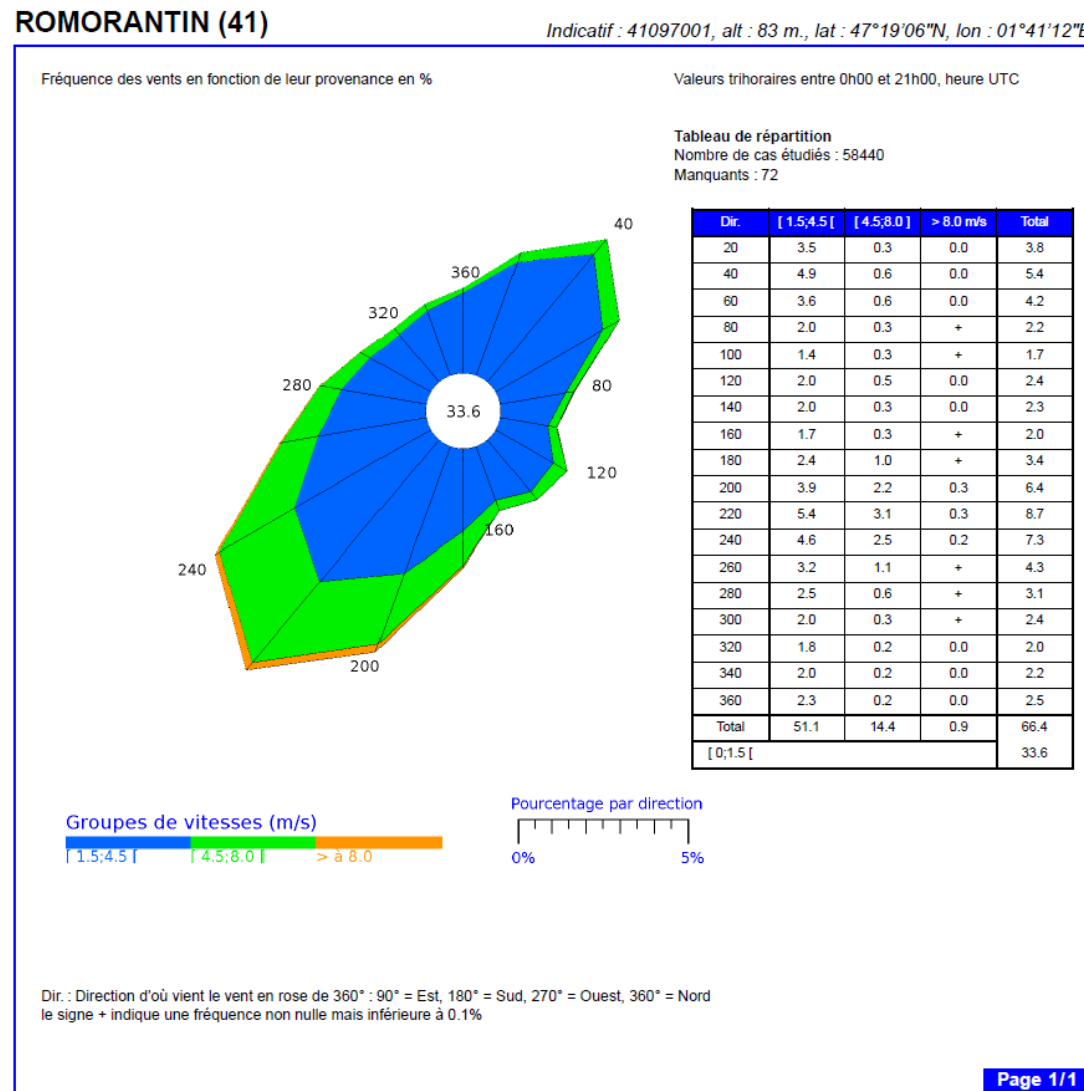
ROMORANTIN (41)

Indicatif : 41097001, alt : 83 m., lat : 47°19'06"N, lon : 01°41'12"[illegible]

Fréquence des vents en fonction de leur provenance en %

Valeurs trihoraires entre 0h00 et 21h00, heure UTC

Tableau de répartition
Nombre de cas étudiés : 58440
Manquants : 72

40
360
320
80
280
33.6
120
160
240
200

| Dir. | [ 1.5;4.5 [ | [ 4.5;8.0 ] | > 8.0 m/s | Total |
|---|---|---|---|---|
| 20 | 3.5 | 0.3 | 0.0 | 3.8 |
| 40 | 4.9 | 0.6 | 0.0 | 5.4 |
| 60 | 3.6 | 0.6 | 0.0 | 4.2 |
| 80 | 2.0 | 0.3 | + | 2.2 |
| 100 | 1.4 | 0.3 | + | 1.7 |
| 120 | 2.0 | 0.5 | 0.0 | 2.4 |
| 140 | 2.0 | 0.3 | 0.0 | 2.3 |
| 160 | 1.7 | 0.3 | + | 2.0 |
| 180 | 2.4 | 1.0 | + | 3.4 |
| 200 | 3.9 | 2.2 | 0.3 | 6.4 |
| 220 | 5.4 | 3.1 | 0.3 | 8.7 |
| 240 | 4.6 | 2.5 | 0.2 | 7.3 |
| 260 | 3.2 | 1.1 | + | 4.3 |
| 280 | 2.5 | 0.6 | + | 3.1 |
| 300 | 2.0 | 0.3 | + | 2.4 |
| 320 | 1.8 | 0.2 | 0.0 | 2.0 |
| 340 | 2.0 | 0.2 | 0.0 | 2.2 |
| 360 | 2.3 | 0.2 | 0.0 | 2.5 |
| Total | 51.1 | 14.4 | 0.9 | 66.4 |
| [ 0;1.5 [ | | | | 33.6 |

Groupes de vitesses (m/s)
[ 1.5;4.5 [ [ 4.5;8.0 ] > à 8.0

Pourcentage par direction
0% 5%

Dir. : Direction d'où vient le vent en rose de 360° : 90° = Est, 180° = Sud, 270° = Ouest, 360° = Nord
le signe + indique une fréquence non nulle mais inférieure à 0.1%

Page 1/1